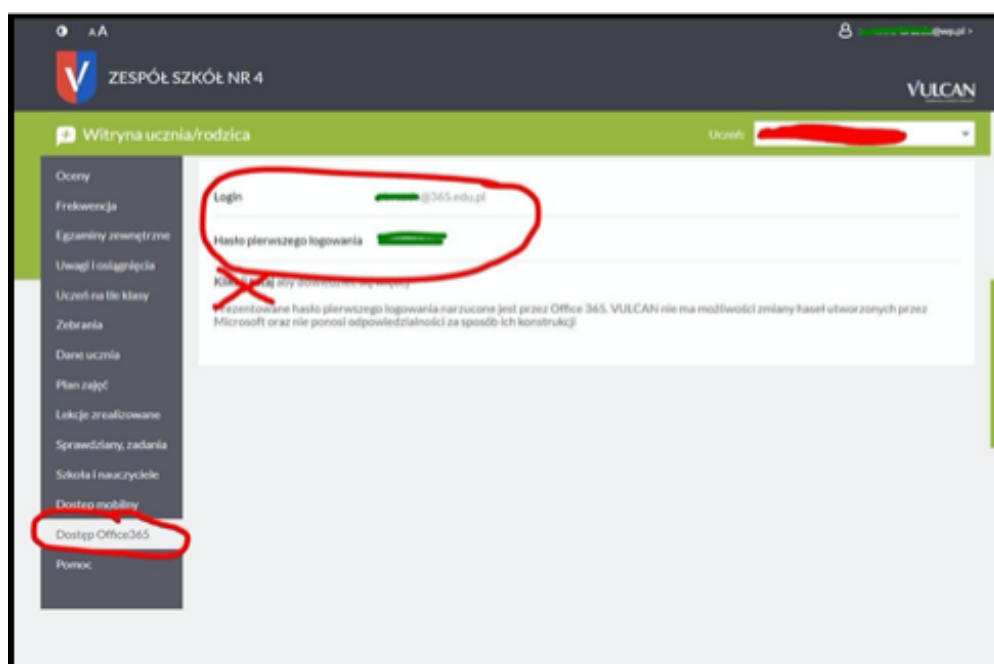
AA

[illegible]@wp.pl >

ZESPÓŁ SZKÓŁ NR 4

VULCAN

Witryna ucznia/rodzica

Uczeń: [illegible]

Oceny
Frekwencja
Egzaminy zewnętrzne
Uwagi i osiągnięcia
Uczeń na tle klasy
Zebrania
Dane ucznia
Plan zajęć
Lekcje zrealizowane
Sprawdziany, zadania
Szkoła i nauczyciele
Dostęp mobilny
Dostęp Office365
Pomoc

Login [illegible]@365.edu.pl

Hasło pierwszego logowania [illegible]

Kli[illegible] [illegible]aj aby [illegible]

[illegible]rezentowane hasło pierwszego logowania narzucone jest przez Office 365. VULCAN nie ma możliwości zmiany haseł utworzonych przez Microsoft oraz nie ponosi odpowiedzialności za sposób ich konstrukcji